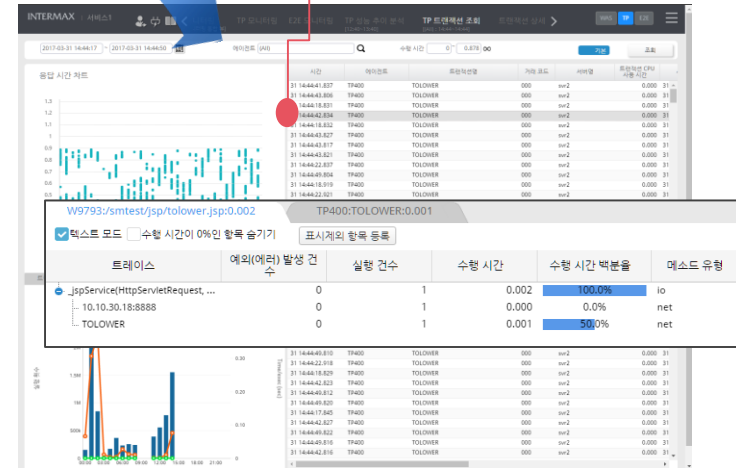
INTERMAX 서비스1

TP 모니터링 E2E 모니터링 TP 성능 추이 분석 TP 트랜잭션 조회 트랜잭션 상세

WAS TP E2E

2017-03-31 14:44:17 ~ 2017-03-31 14:44:50

에이전트 (All)

수행 시간 0 ~ 0.878 ∞

기본 조회

응답 시간 차트

1.5
1.4
1.3
1.2
1.1
1

| 시간 | 에이전트 | 트랜잭션명 | 거래 코드 | 서버명 | 트랜잭션 CPU 사용 시간 |
|---|---|---|---|---|---|
| 31 14:44:41.837 | TP400 | TOLOWER | 000 | svr2 | 0.000 |
| 31 14:44:43.806 | TP400 | TOLOWER | 000 | svr2 | 0.000 |
| 31 14:44:18.831 | TP400 | TOLOWER | 000 | svr2 | 0.000 |
| 31 14:44:42.834 | TP400 | TOLOWER | 000 | svr2 | 0.000 |
| 31 14:44:18.832 | TP400 | TOLOWER | 000 | svr2 | 0.000 |
| 31 14:44:43.817 | TP400 | TOLOWER | 000 | svr2 | 0.000 |
| 31 14:44:43.821 | TP400 | TOLOWER | 000 | svr2 | 0.000 |
| 31 14:44:22.837 | TP400 | TOLOWER | 000 | svr2 | 0.000 |
| 31 14:44:49.804 | TP400 | TOLOWER | 000 | svr2 | 0.000 |
| 31 14:44:18.819 | TP400 | TOLOWER | 000 | svr2 | 0.000 |
| 31 14:44:22.921 | TP400 | TOLOWER | 000 | svr2 | 0.000 |

W9793:/smtest/jsp/tolower.jsp:0.002 TP400:TOLOWER:0.001

텍스트 모드 수행 시간이 0%인 항목 숨기기 표시제외 항목 등록

| 트레이스 | 예외(에러) 발생 건수 | 실행 건수 | 수행 시간 | 수행 시간 백분율 | 메소드 유형 |
|---|---|---|---|---|---|
| _jspService(HttpServletRequest, ... | 0 | 1 | 0.002 | 100.0% | io |
| 10.10.30.18:8888 | 0 | 1 | 0.000 | 0.0% | net |
| TOLOWER | 0 | 1 | 0.001 | 50.0% | net |

| 시간 | 에이전트 | 트랜잭션명 | 거래 코드 | 서버명 | 트랜잭션 CPU 사용 시간 |
|---|---|---|---|---|---|
| 31 14:44:49.810 | TP400 | TOLOWER | 000 | svr2 | 0.000 |
| 31 14:44:22.918 | TP400 | TOLOWER | 000 | svr2 | 0.000 |
| 31 14:44:18.829 | TP400 | TOLOWER | 000 | svr2 | 0.000 |
| 31 14:44:42.823 | TP400 | TOLOWER | 000 | svr2 | 0.000 |
| 31 14:44:49.812 | TP400 | TOLOWER | 000 | svr2 | 0.000 |
| 31 14:44:49.820 | TP400 | TOLOWER | 000 | svr2 | 0.000 |
| 31 14:44:17.845 | TP400 | TOLOWER | 000 | svr2 | 0.000 |
| 31 14:44:42.827 | TP400 | TOLOWER | 000 | svr2 | 0.000 |
| 31 14:44:49.822 | TP400 | TOLOWER | 000 | svr2 | 0.000 |
| 31 14:44:45.816 | TP400 | TOLOWER | 000 | svr2 | 0.000 |
| 31 14:44:42.816 | TP400 | TOLOWER | 000 | svr2 | 0.000 |

1.5M
1M
500k
0.30
0.20
0.10
실행 건수
Transaction (sec)
11:00 16:00 21:00